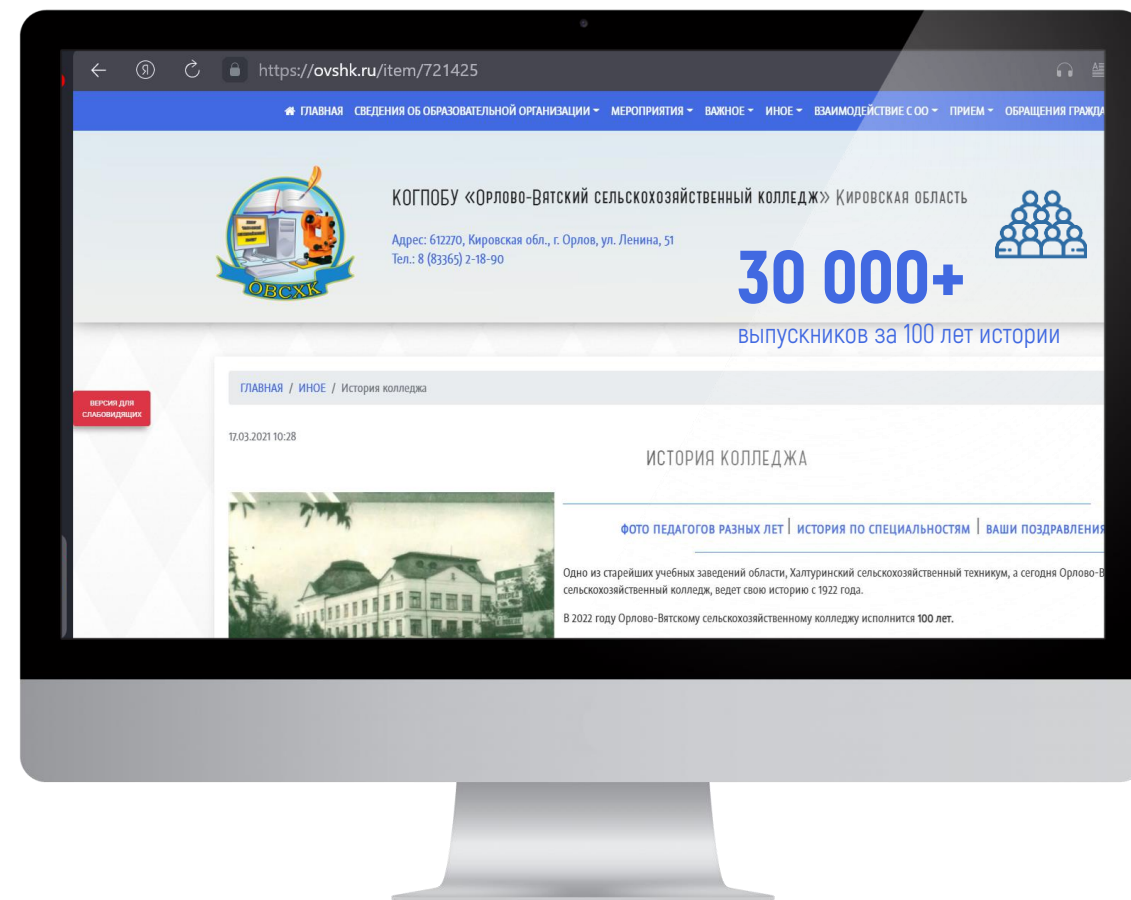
https://ovshk.ru/item/721425

ГЛАВНАЯ СВЕДЕНИЯ ОБ ОБРАЗОВАТЕЛЬНОЙ ОРГАНИЗАЦИИ МЕРОПРИЯТИЯ ВАЖНОЕ ИНОЕ ВЗАИМОДЕЙСТВИЕ С ОО ПРИЕМ ОБРАЩЕНИЯ ГРАЖДА

ОВСХК

КОГПОБУ «Орлово-Вятский сельскохозяйственный колледж» Кировская область

Адрес: 612270, Кировская обл., г. Орлов, ул. Ленина, 51
Тел.: 8 (83365) 2-18-90

30 000+

выпускников за 100 лет истории

ВЕРСИЯ ДЛЯ СЛАБОВИДЯЩИХ

ГЛАВНАЯ / ИНОЕ / История колледжа

17.03.2021 10:28

ИСТОРИЯ КОЛЛЕДЖА

ФОТО ПЕДАГОГОВ РАЗНЫХ ЛЕТ | ИСТОРИЯ ПО СПЕЦИАЛЬНОСТЯМ | ВАШИ ПОЗДРАВЛЕНИЯ

Одно из старейших учебных заведений области, Халтуринский сельскохозяйственный техникум, а сегодня Орлово-В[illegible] сельскохозяйственный колледж, ведет свою историю с 1922 года.

В 2022 году Орлово-Вятскому сельскохозяйственному колледжу исполнится 100 лет.